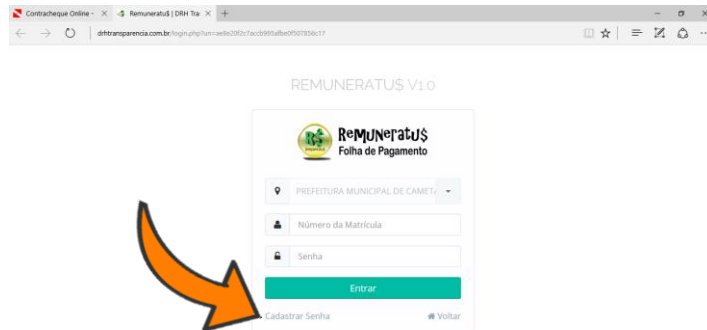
Contracheque Online - × Remuneratu$ | DRH Tra ×

drhtransparencia.com.br/login.php?un=ae8e20f2c7accb993afbe0f507856c17

REMUNERATU$ V1.0

ReMuNeratu$
Folha de Pagamento

PREFEITURA MUNICIPAL DE CAMETÁ

Número da Matrícula

Senha

Entrar

Cadastrar Senha

Voltar